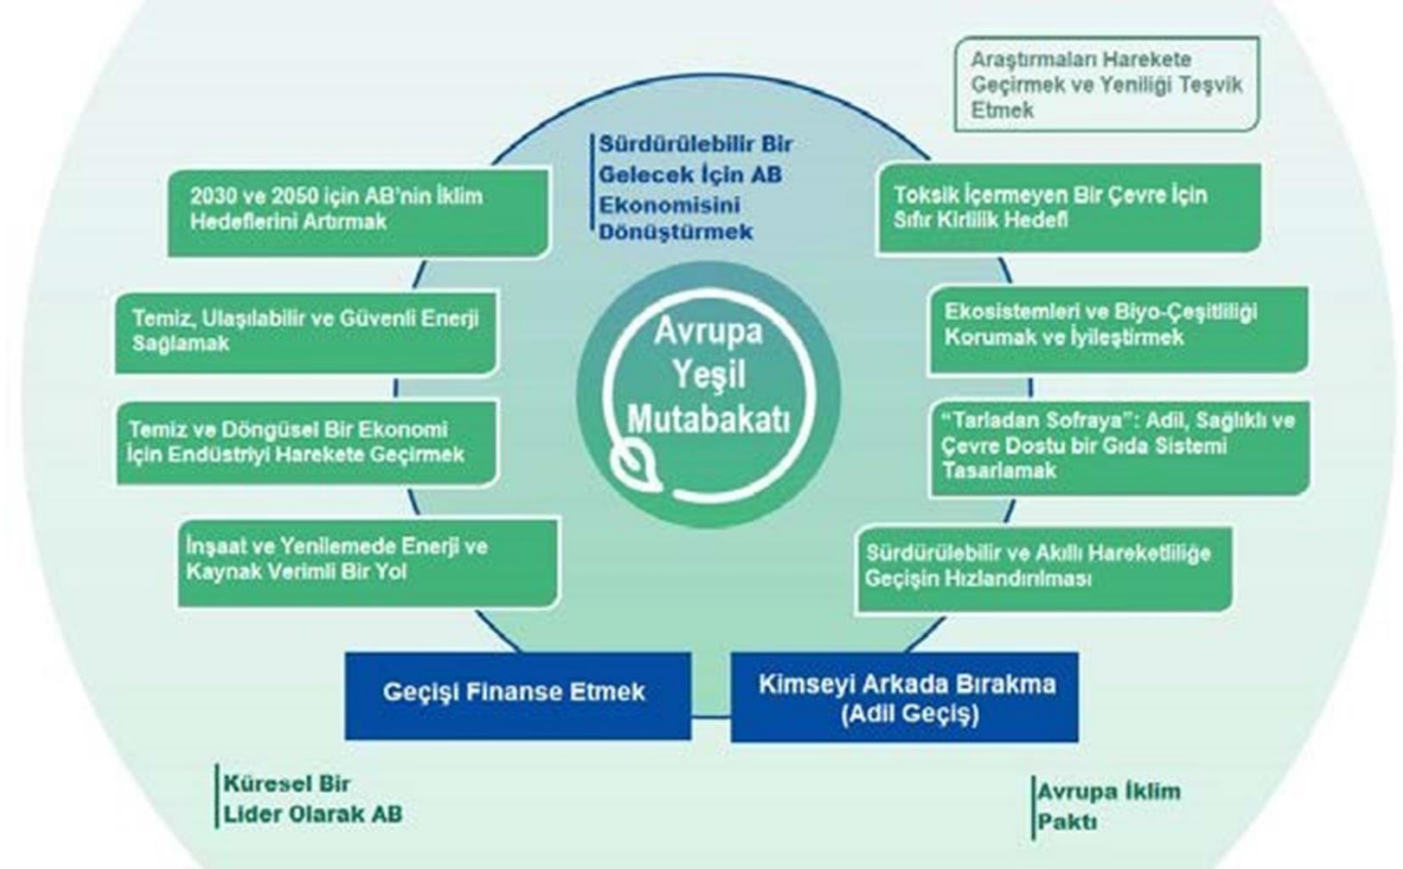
Araştırmaları Harekete Geçirmek ve Yeniliği Teşvik Etmek

Sürdürülebilir Bir Gelecek İçin AB Ekonomisini Dönüştürmek

2030 ve 2050 için AB'nin İklim Hedeflerini Artırmak

Toksik İçermeyen Bir Çevre İçin Sıfır Kirlilik Hedefi

Temiz, Ulaşılabilir ve Güvenli Enerji Sağlamak

Avrupa Yeşil Mutabakatı

Ekosistemleri ve Biyo-Çeşitliliği Korumak ve İyileştirmek

Temiz ve Döngüsel Bir Ekonomi İçin Endüstriyi Harekete Geçirmek

"Tarladan Sofraya": Adil, Sağlıklı ve Çevre Dostu bir Gıda Sistemi Tasarlamak

İnşaat ve Yenilemede Enerji ve Kaynak Verimli Bir Yol

Sürdürülebilir ve Akıllı Hareketliliğe Geçişin Hızlandırılması

Geçişi Finanse Etmek

Kimseyi Arkada Bırakma (Adil Geçiş)

Küresel Bir Lider Olarak AB

Avrupa İklim Paktı